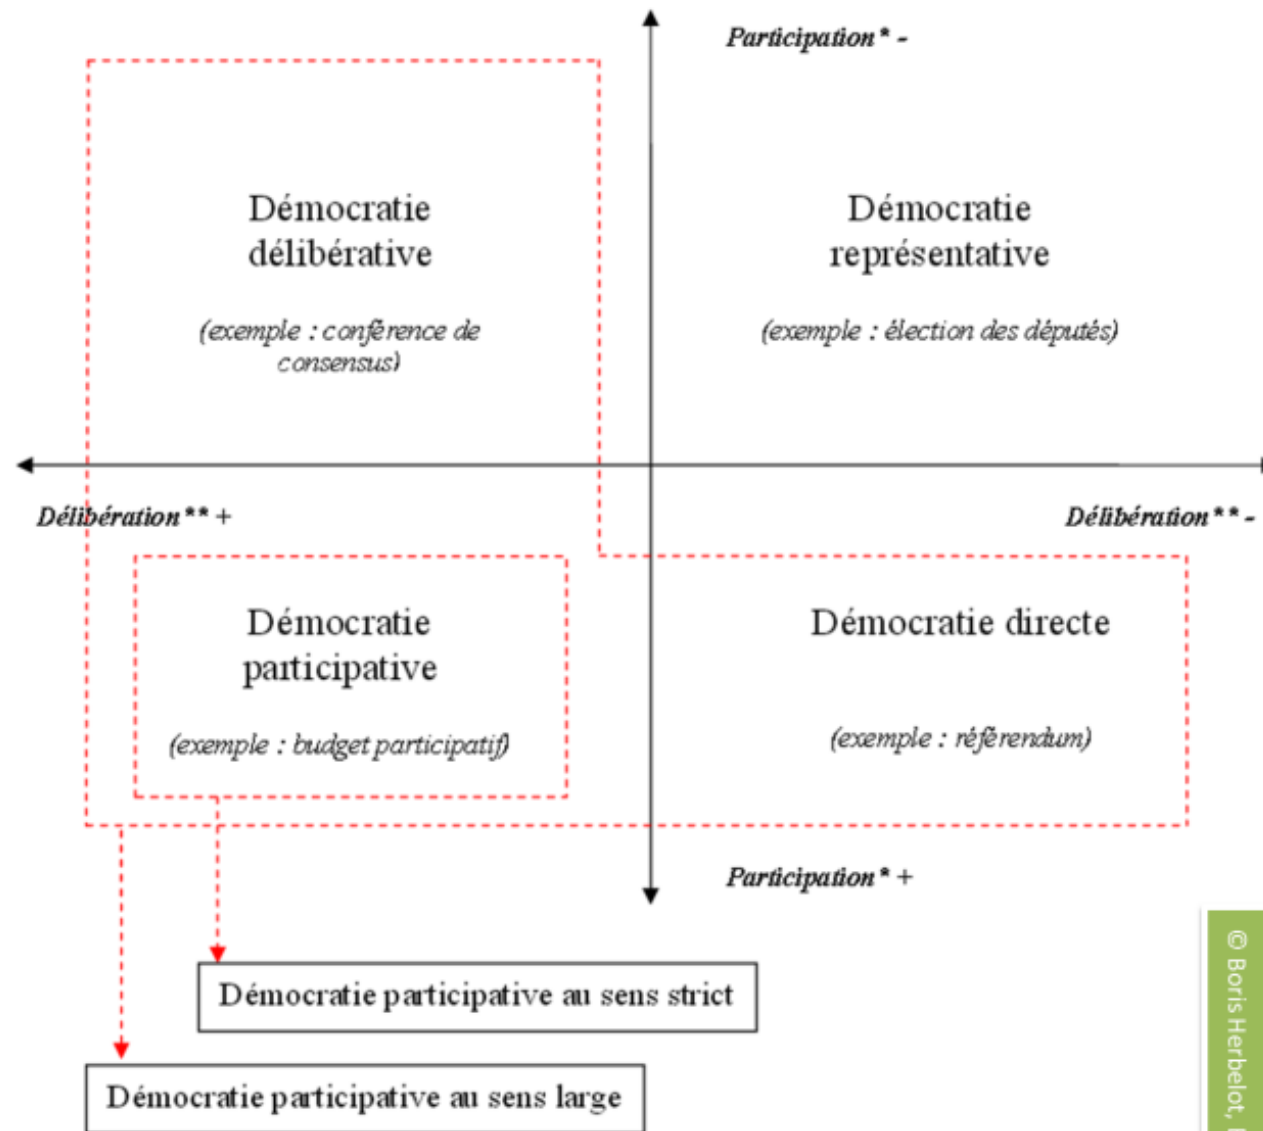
Participation* -

Démocratie délibérative

(exemple : conférence de consensus)

Démocratie représentative

(exemple : élection des députés)

Délibération** +

Délibération** -

Démocratie participative

(exemple : budget participatif)

Démocratie directe

(exemple : référendum)

Participation* +

Démocratie participative au sens strict

Démocratie participative au sens large

© Boris Herbelot, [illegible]